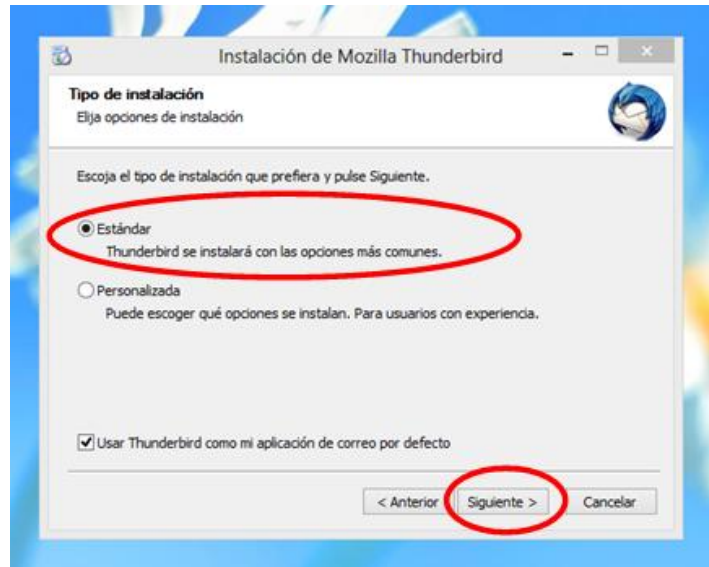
Instalación de Mozilla Thunderbird

Tipo de instalación
Elija opciones de instalación

Escoja el tipo de instalación que prefiera y pulse Siguiente.

Estándar
Thunderbird se instalará con las opciones más comunes.

Personalizada
Puede escoger qué opciones se instalan. Para usuarios con experiencia.

Usar Thunderbird como mi aplicación de correo por defecto

< Anterior
Siguiente >
Cancelar